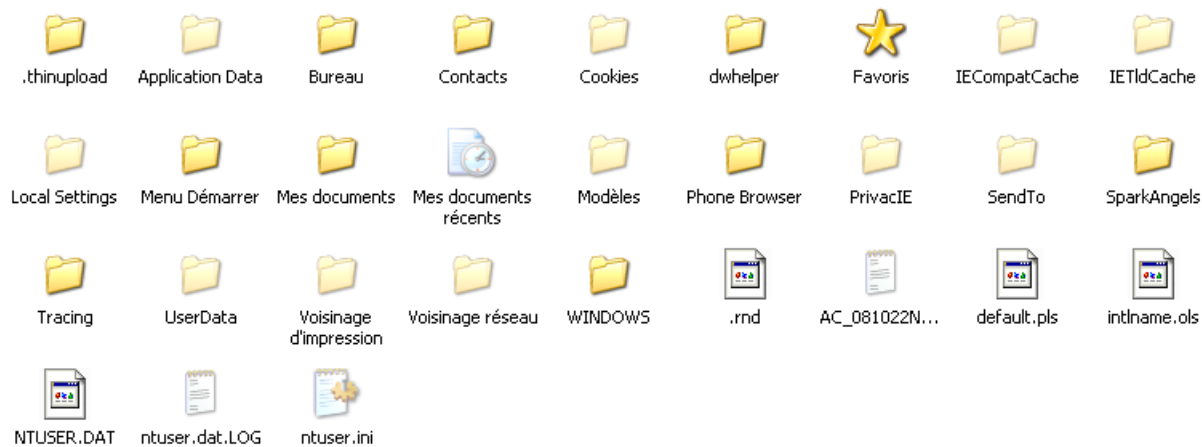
.thinupload Application Data Bureau Contacts Cookies dwhelper Favoris IECompatCache IETldCache

Local Settings Menu Démarrer Mes documents Mes documents récents Modèles Phone Browser PrivacIE SendTo SparkAngels

Tracing UserData Voisinage d'impression Voisinage réseau WINDOWS .rnd AC_081022N... default.pls intlname.ols

NTUSER.DAT ntuser.dat.LOG ntuser.ini